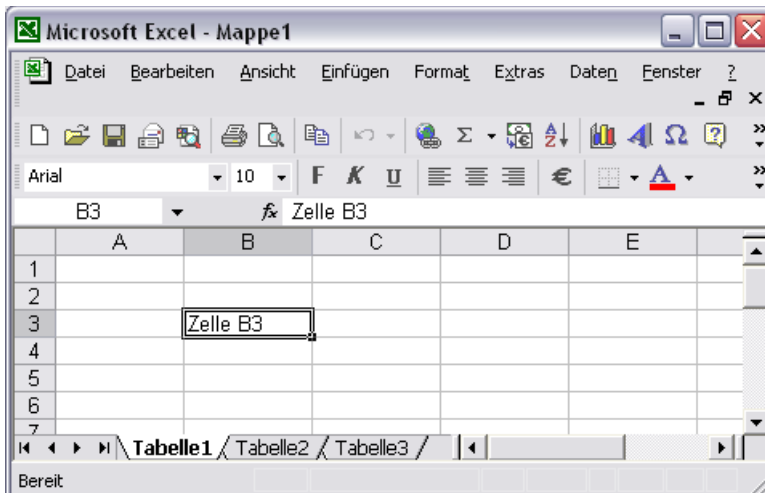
Microsoft Excel - Mappe1

Datei Bearbeiten Ansicht Einfügen Format Extras Daten Fenster ?

Arial 10 F K U €

B3 $f_x$ Zelle B3

| | A | B | C | D | E |
|---|---|---|---|---|---|
| 1 | | | | | |
| 2 | | | | | |
| 3 | | Zelle B3 | | | |
| 4 | | | | | |
| 5 | | | | | |
| 6 | | | | | |
| 7 | | | | | |

Tabelle1 Tabelle2 Tabelle3

Bereit